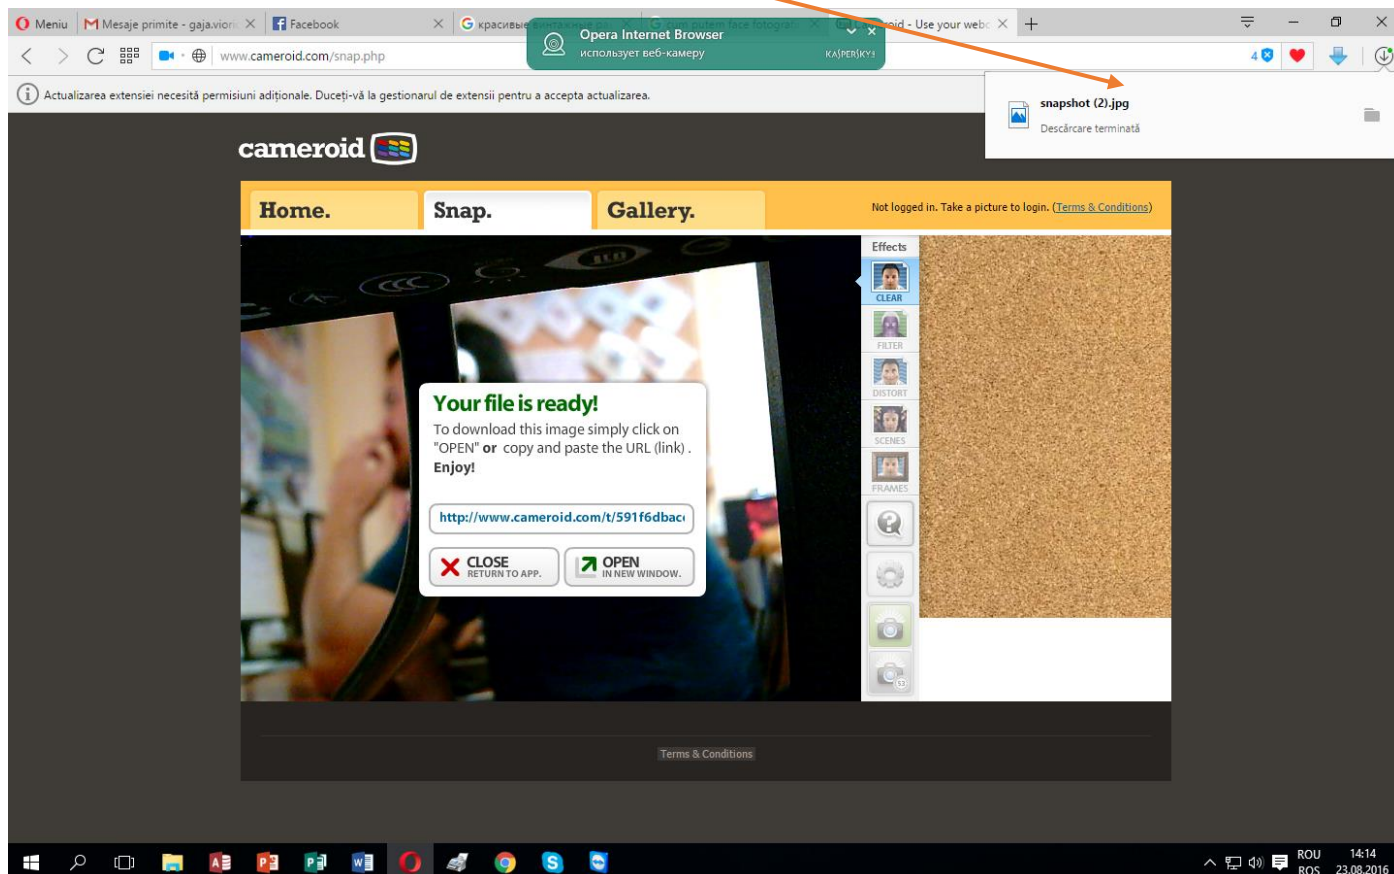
Meniu | Mesaje primite - gaja.viori | Facebook | красивые | Cum putem face fotografi | oid - Use your webc

Opera Internet Browser
использует веб-камеру
KASPERSKY

www.cameroid.com/snap.php

Actualizarea extensiei necesită permisiuni adiționale. Duceți-vă la gestionarul de extensii pentru a accepta actualizarea.

snapshot (2).jpg
Descărcare terminată

cameroid

Home. Snap. Gallery.

Not logged in. Take a picture to login. (Terms & Conditions)

Effects
CLEAR
FILTER
DISTORT
SCENES
FRAMES

Your file is ready!
To download this image simply click on "OPEN" or copy and paste the URL (link) . Enjoy!

http://www.cameroid.com/t/591f6dbac

CLOSE RETURN TO APP.
OPEN IN NEW WINDOW.

Terms & Conditions

ROU ROS 14:14 23.08.2016